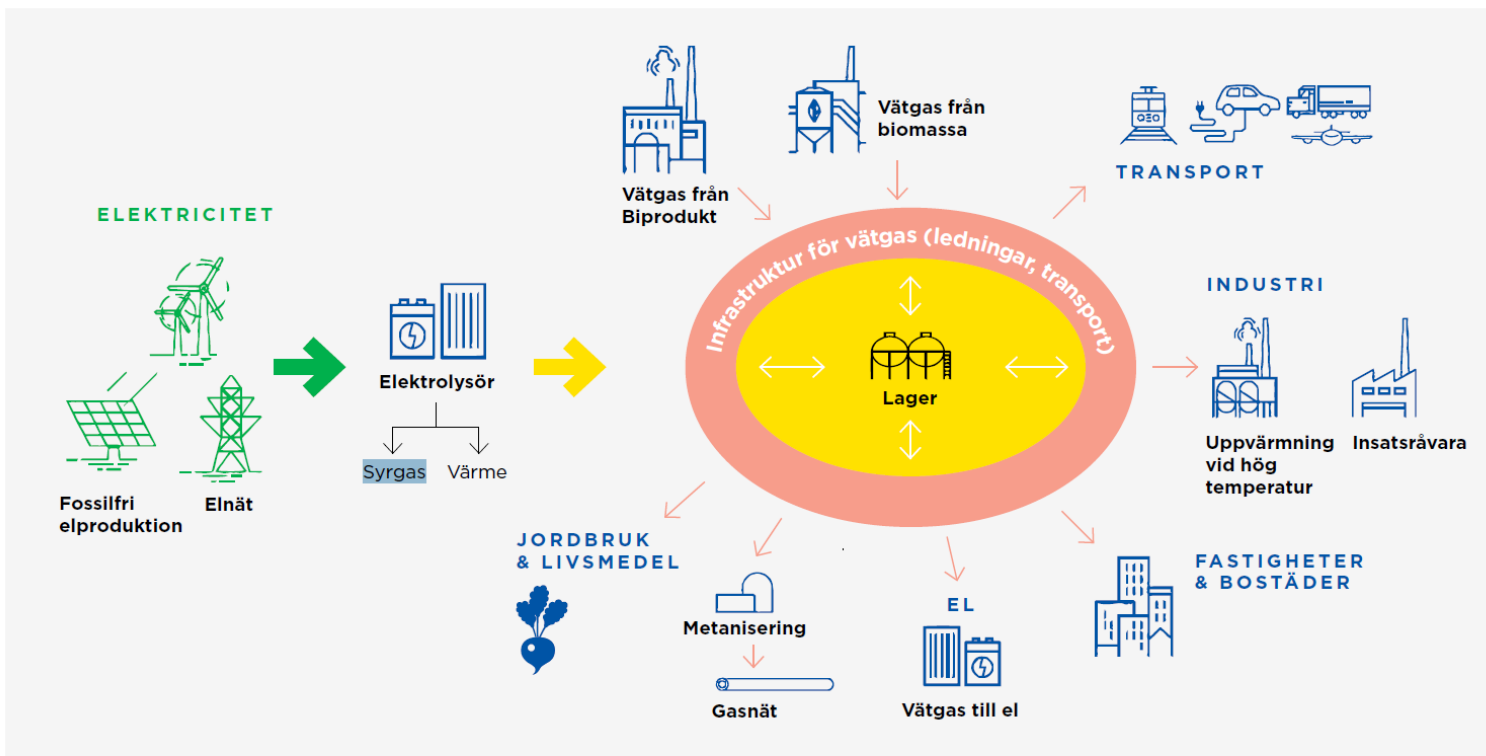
ELEKTRICITET

Fossilfri elproduktion

Elnät

Elektrolysör

Syrgas

Värme

Vätgas från Biprodukt

Vätgas från biomassa

Infrastruktur för vätgas (ledningar, transport)

Lager

TRANSPORT

INDUSTRI

Uppvärmning vid hög temperatur

Insatsråvara

FASTIGHETER & BOSTÄDER

EL

Vätgas till el

Metanisering

Gasnät

JORDBRUK & LIVSMEDEL